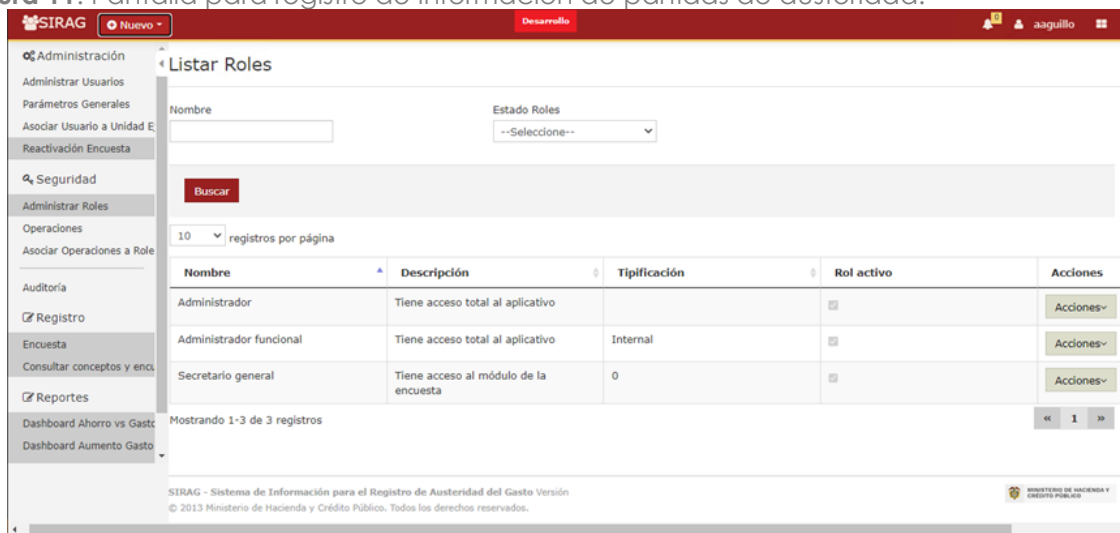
ura 11. Pantalla para registro de información de partidas de austeridad.

SIRAG Nuevo Desarrollo 0 aaguillo

Administración
Administrar Usuarios
Parámetros Generales
Asociar Usuario a Unidad E
Reactivación Encuesta
Seguridad
Administrar Roles
Operaciones
Asociar Operaciones a Role
Auditoría
Registro
Encuesta
Consultar conceptos y encu
Reportes
Dashboard Ahorro vs Gasto
Dashboard Aumento Gasto

Listar Roles

Nombre
Estado Roles
--Seleccione--

Buscar

10 registros por página

| Nombre | Descripción | Tipificación | Rol activo | Acciones |
|---|---|---|---|---|
| Administrador | Tiene acceso total al aplicativo | | | Acciones |
| Administrador funcional | Tiene acceso total al aplicativo | Internal | | Acciones |
| Secretario general | Tiene acceso al módulo de la encuesta | 0 | | Acciones |

Mostrando 1-3 de 3 registros
« 1 »

SIRAG - Sistema de Información para el Registro de Austeridad del Gasto Versión
© 2013 Ministerio de Hacienda y Crédito Público. Todos los derechos reservados.

MINISTERIO DE HACIENDA Y CRÉDITO PÚBLICO